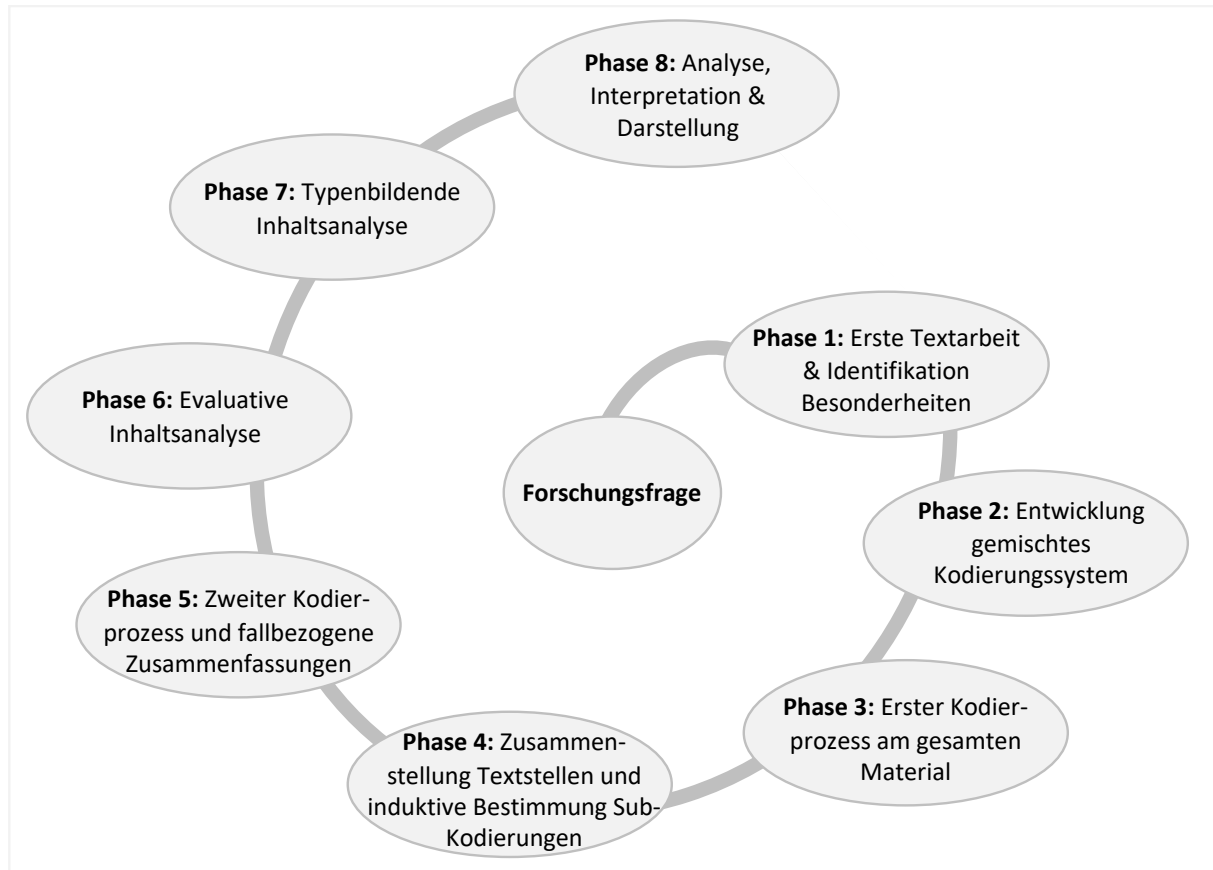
Forschungsfrage

**Phase 1:** Erste Textarbeit & Identifikation Besonderheiten

**Phase 2:** Entwicklung gemischtes Kodierungssystem

**Phase 3:** Erster Kodierprozess am gesamten Material

**Phase 4:** Zusammenstellung Textstellen und induktive Bestimmung Sub-Kodierungen

**Phase 5:** Zweiter Kodierprozess und fallbezogene Zusammenfassungen

**Phase 6:** Evaluative Inhaltsanalyse

**Phase 7:** Typenbildende Inhaltsanalyse

**Phase 8:** Analyse, Interpretation & Darstellung